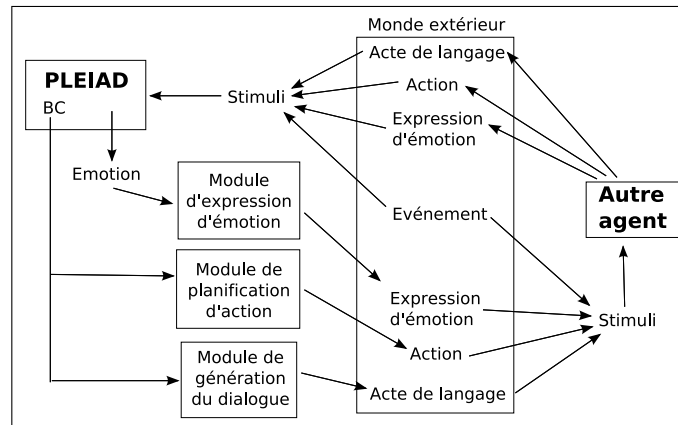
Monde extérieur

Acte de langage

Action

Expression d'émotion

Evénement

Expression d'émotion

Action

Acte de langage

PLEIAD

BC

Stimuli

Emotion

Module d'expression d'émotion

Module de planification d'action

Module de génération du dialogue

Autre agent

Stimuli